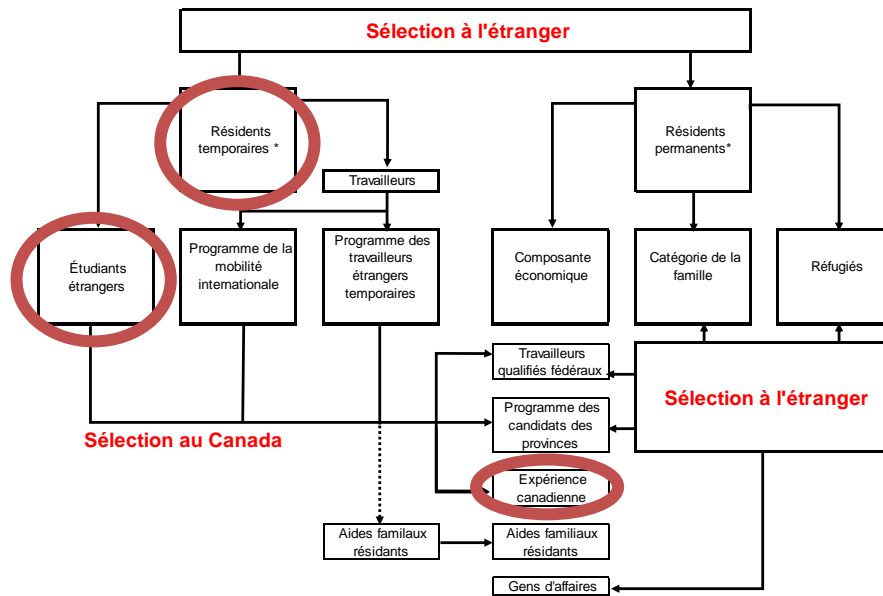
Sélection à l'étranger

Résidents temporaires *

Travailleurs

Étudiants étrangers

Programme de la mobilité internationale

Programme des travailleurs étrangers temporaires

Résidents permanents*

Composante économique

Catégorie de la famille

Réfugiés

Travailleurs qualifiés fédéraux

Sélection à l'étranger

Programme des candidats des provinces

Sélection au Canada

Expérience canadienne

Aides familiaux résidants

Aides familiaux résidants

Gens d'affaires